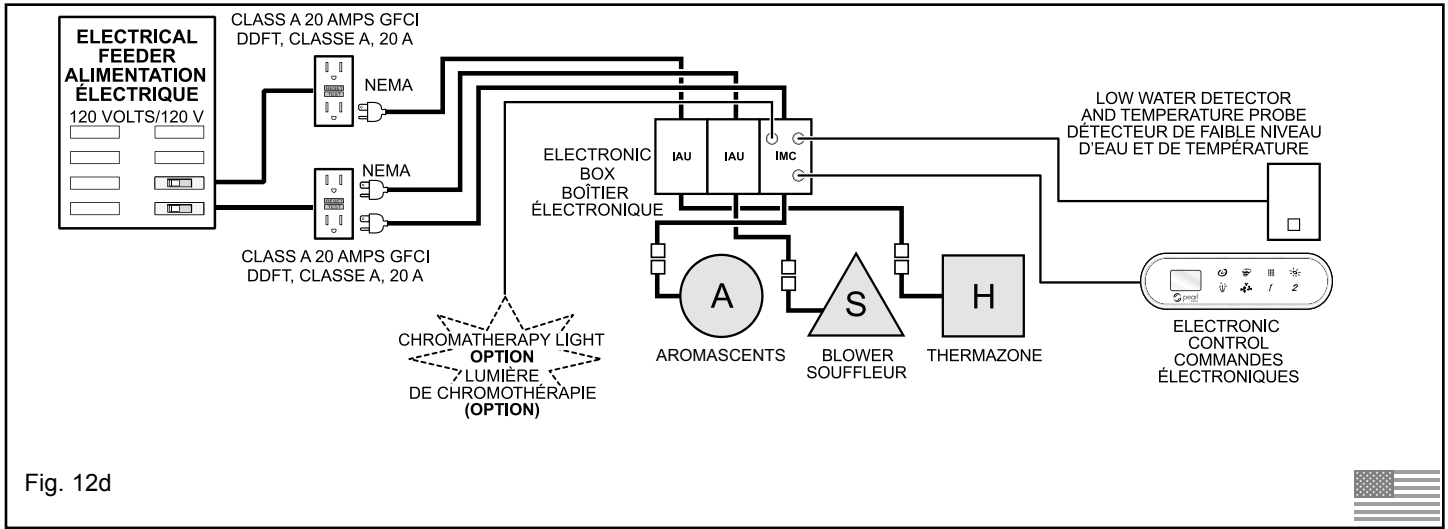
ELECTRICAL FEEDER ALIMENTATION ÉLECTRIQUE
120 VOLTS/120 V

CLASS A 20 AMPS GFCI
DDFT, CLASSE A, 20 A

NEMA

NEMA

CLASS A 20 AMPS GFCI
DDFT, CLASSE A, 20 A

ELECTRONIC BOX
BOÎTIER ÉLECTRONIQUE

IAU

IAU

IMC

LOW WATER DETECTOR AND TEMPERATURE PROBE
DÉTECTEUR DE FAIBLE NIVEAU D'EAU ET DE TEMPÉRATURE

CHROMATHERAPY LIGHT
OPTION
LUMIÈRE DE CHROMOTHÉRAPIE
(OPTION)

A
AROMASCENTS

S
BLOWER
SOUFFLEUR

H
THERMAZONE

pearl
1
2

ELECTRONIC CONTROL
COMMANDES ÉLECTRONIQUES

Fig. 12d